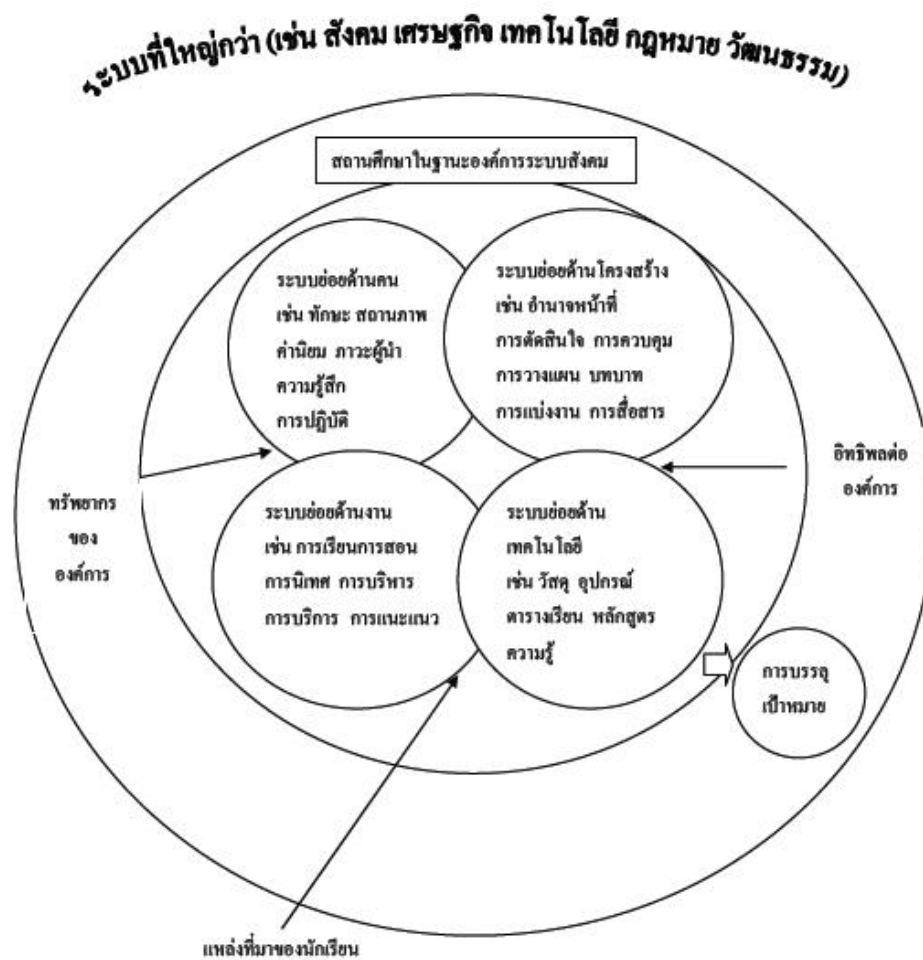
ระบบที่ใหญ่กว่า (เช่น สังคม เศรษฐกิจ เทคโนโลยี กฎหมาย วัฒนธรรม)

สถานศึกษาในฐานะองค์การระบบสังคม

ระบบย่อยด้านคน
เช่น ทักษะ สถานภาพ
ค่านิยม ภาวะผู้นำ
ความรู้สึก
การปฏิบัติ

ระบบย่อยด้านโครงสร้าง
เช่น อำนาจหน้าที่
การตัดสินใจ การควบคุม
การวางแผน บทบาท
การแบ่งงาน การสื่อสาร

อิทธิพลต่อ
องค์การ

ทรัพยากร
ของ
องค์การ

ระบบย่อยด้านงาน
เช่น การเรียนการสอน
การนิเทศ การบริหาร
การบริการ การแนะแนว

ระบบย่อยด้าน
เทคโนโลยี
เช่น วัสดุ อุปกรณ์
ตารางเรียน หลักสูตร
ความรู้

การบรรลุ
เป้าหมาย

แหล่งที่มาของนักเรียน